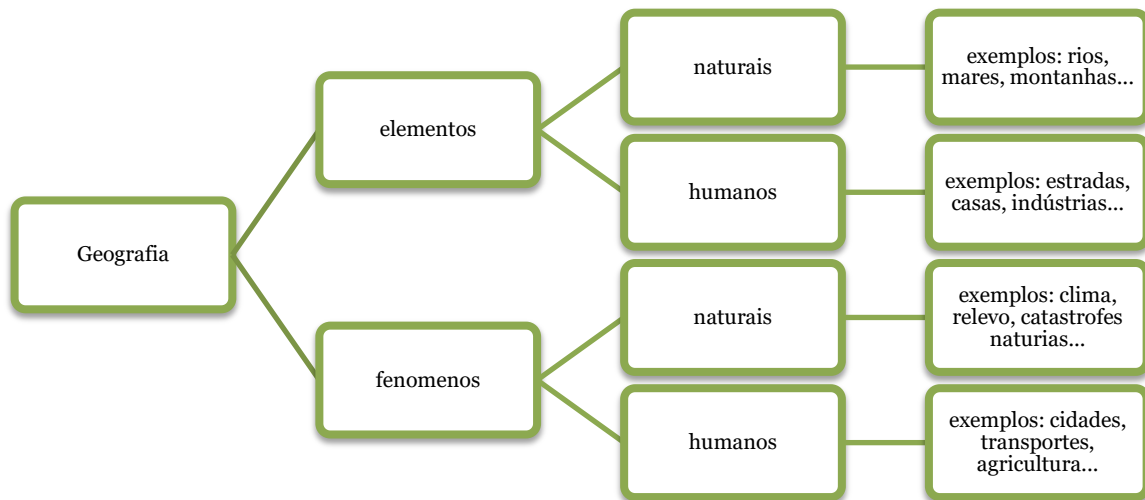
Geografia

elementos

naturais

exemplos: rios, mares, montanhas...

humanos

exemplos: estradas, casas, indústrias...

fenomenos

naturais

exemplos: clima, relevo, catastrofes naturias...

humanos

exemplos: cidades, transportes, agricultura...